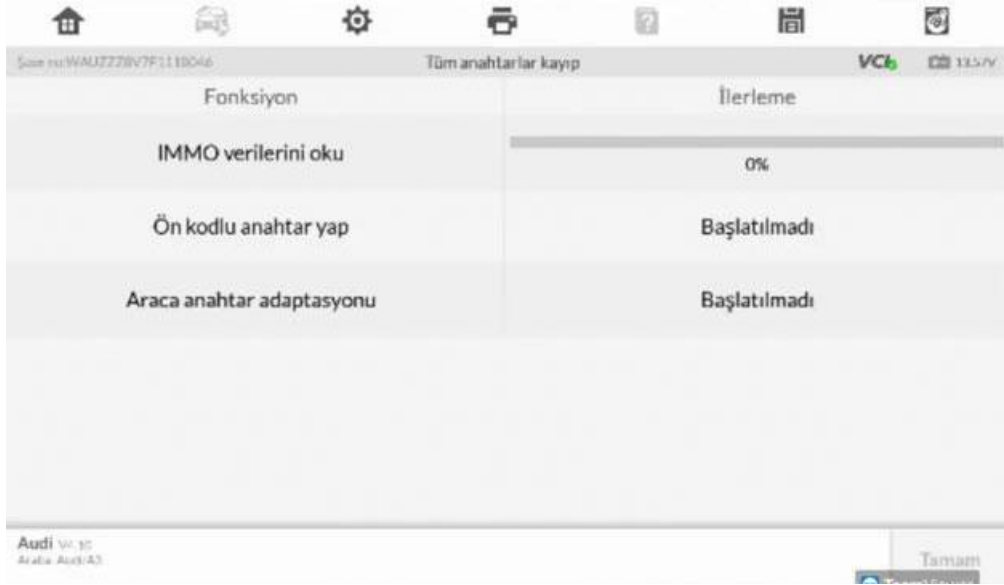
Şase no:WAUZZZ8V7F1118046

Tüm anahtarlar kayıp

VCI

13.57V

| Fonksiyon | İlerleme |
|---|---|
| IMMO verilerini oku | 0% |
| Ön kodlu anahtar yap | Başlatılmadı |
| Araca anahtar adaptasyonu | Başlatılmadı |

Audi V-10
Araba: Audi/A3

Tamam